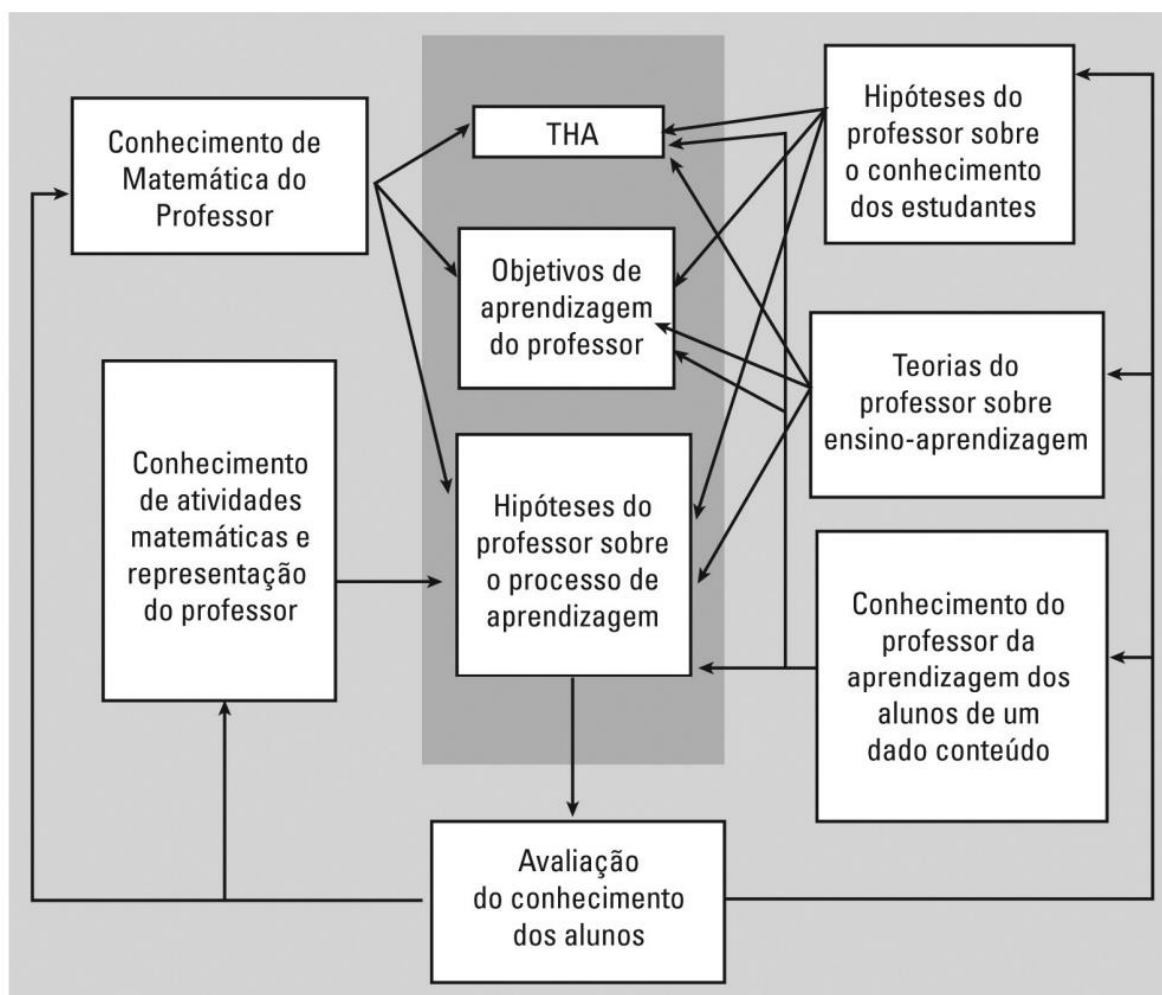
Conhecimento de Matemática do Professor

THA

Hipóteses do professor sobre o conhecimento dos estudantes

Objetivos de aprendizagem do professor

Teorias do professor sobre ensino-aprendizagem

Conhecimento de atividades matemáticas e representação do professor

Hipóteses do professor sobre o processo de aprendizagem

Conhecimento do professor da aprendizagem dos alunos de um dado conteúdo

Avaliação do conhecimento dos alunos